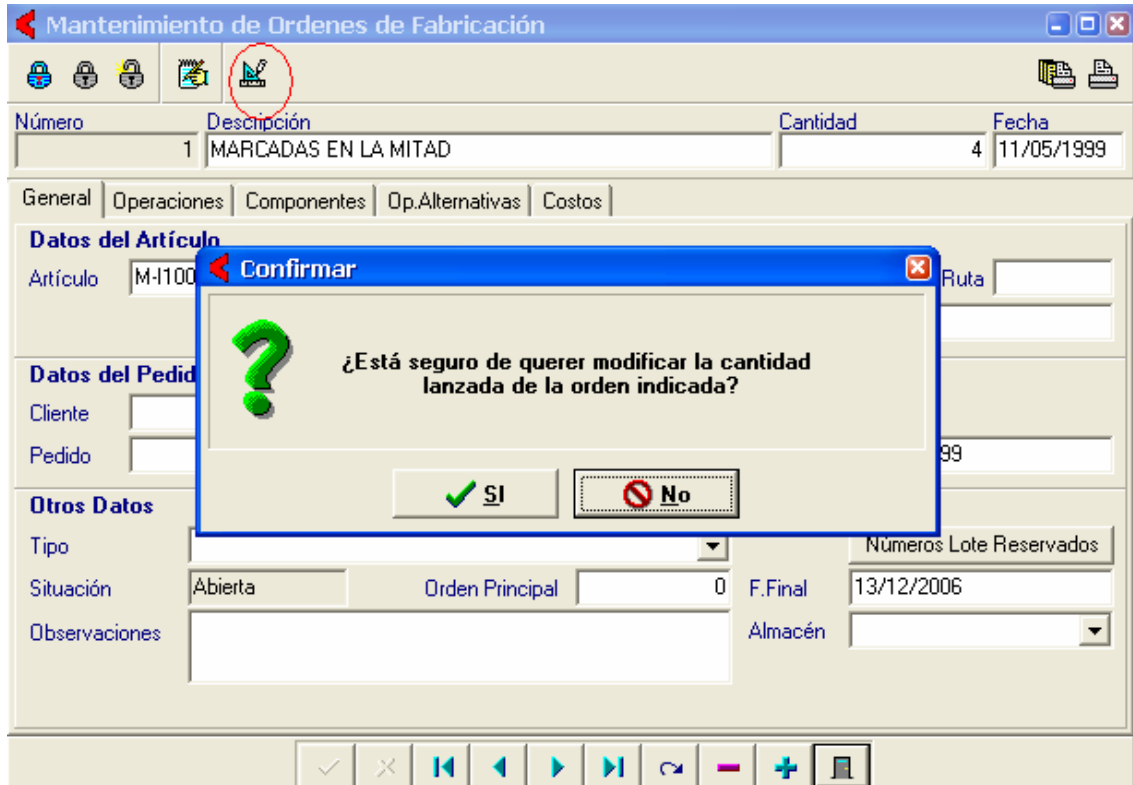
Mantenimiento de Ordenes de Fabricación

Número
1
Descripción
MARCADAS EN LA MITAD
Cantidad
4
Fecha
11/05/1999

General | Operaciones | Componentes | Op.Alternativas | Costos

Datos del Artículo
Artículo M-I100
Ruta

Datos del Pedid
Cliente
Pedido
99

Otros Datos
Tipo
Situación Abierta
Orden Principal 0
F.Final 13/12/2006
Números Lote Reservados
Observaciones
Almacén

Confirmar
¿Está seguro de querer modificar la cantidad lanzada de la orden indicada?
SI
No